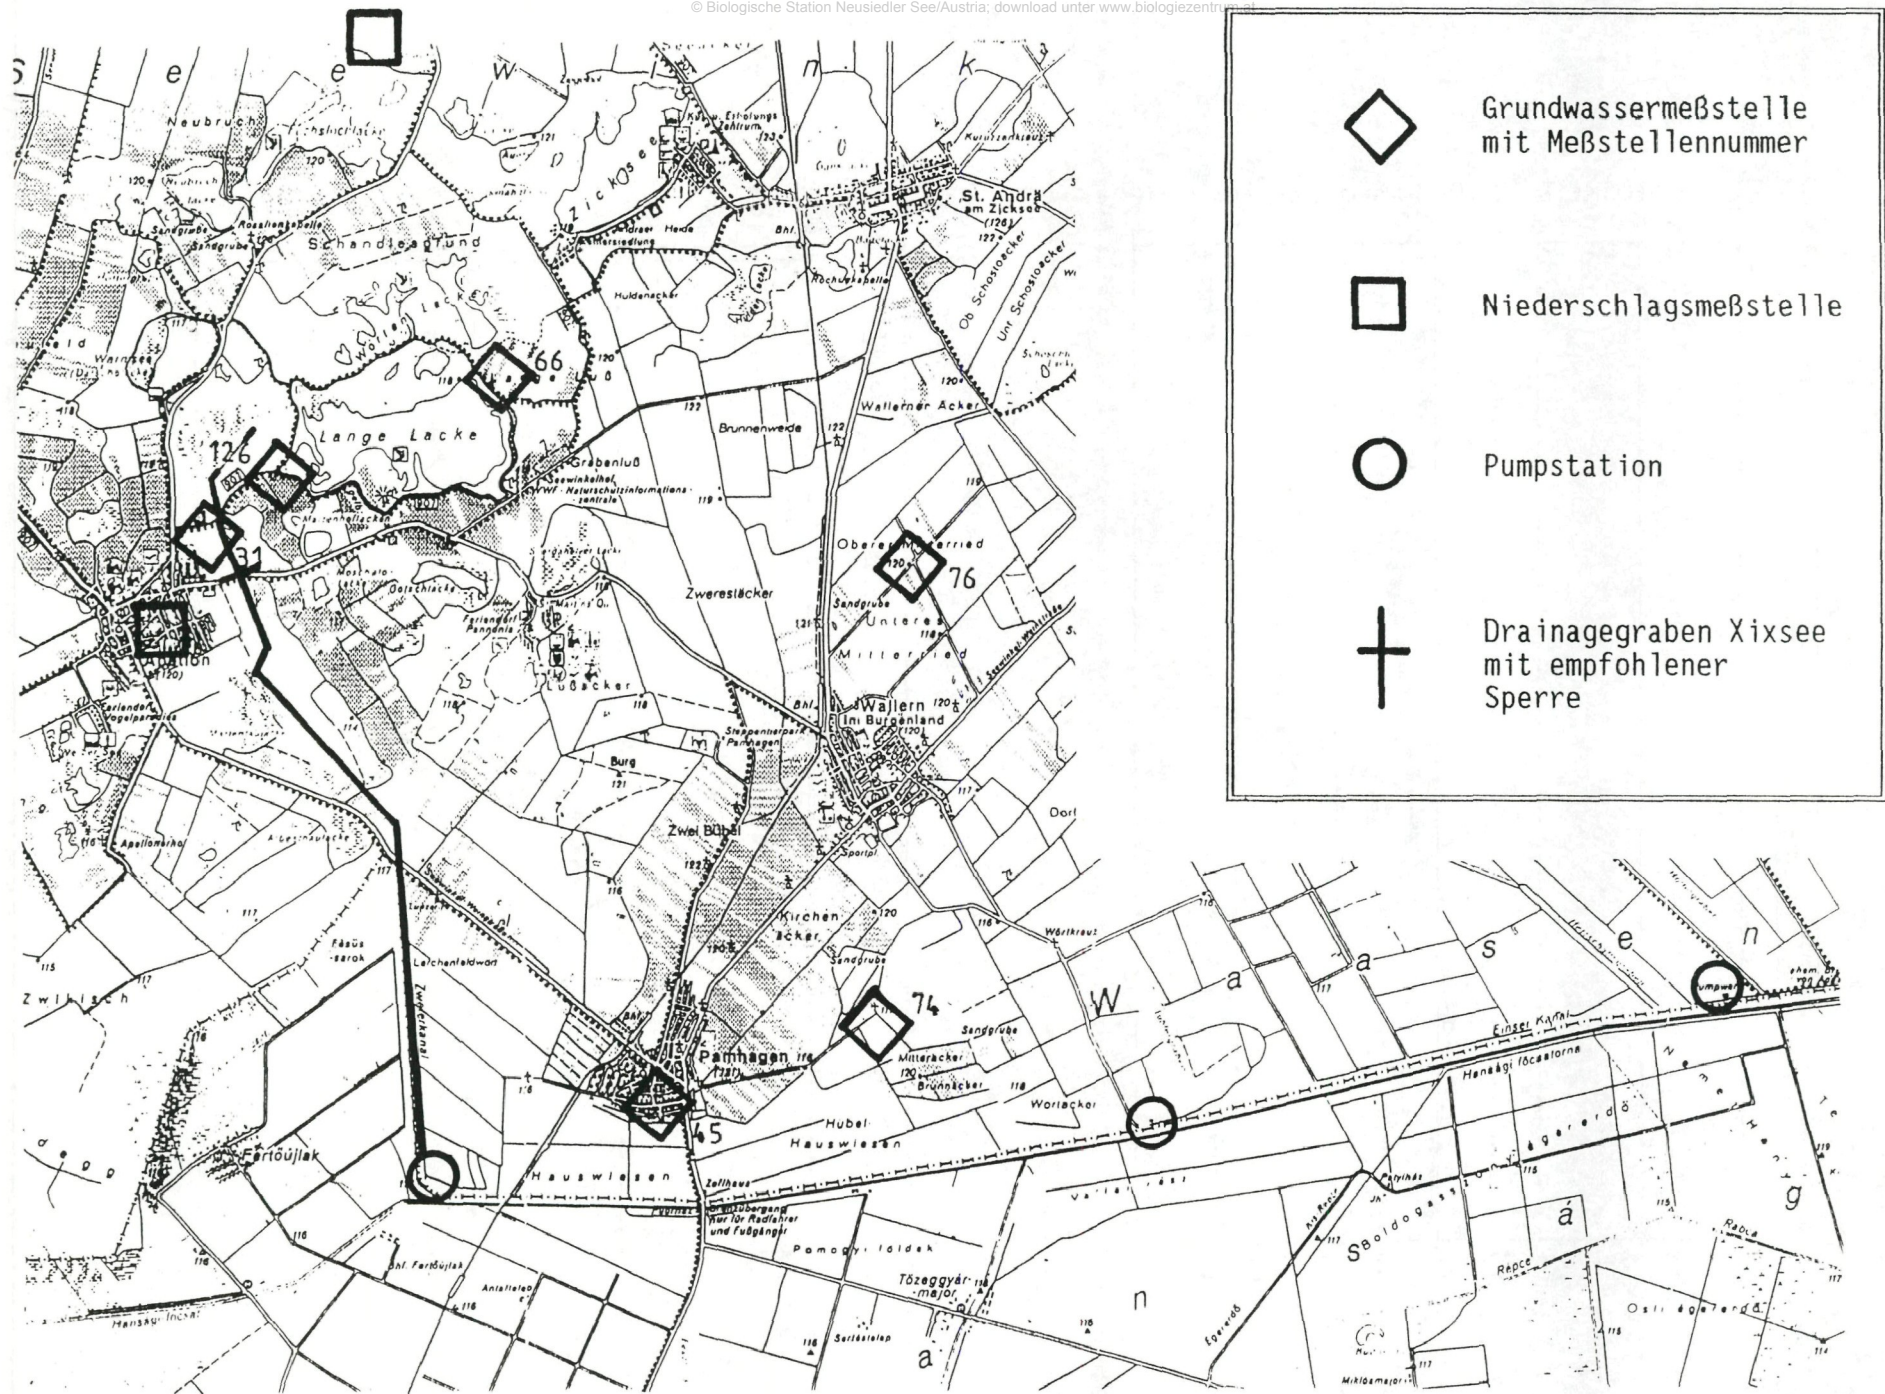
© Biologische Station Neusiedler See/Austria; download unter www.biologiezentrum.at

Grundwassermeßstelle mit Meßstellennummer

Niederschlagsmeßstelle

Pumpstation

Drainagegraben Xixsee mit empfohlener Sperre

S e e w i n k e l

Neubruch
Zicksee
St. Andrä am Zicksee
Schandleegrund
Wörten Lacke
Huldenacker
Ob Schostacker
Unt Schostacker
Warnsee
66
Lange Lacke
Brunnenweide
Wallerner Äcker
126
Grabenluß
Seewinkelhof
WWF Naturschutzinformationszentrale
31
Oberes Mitterried
76
Zweresäcker
Unteres Mitterried
Apetlon
Lußacker
Wallern im Burgenland
Burg
Zwei Bühel
Apetlonerhof
Kirchenäcker
Lerchenfeldwart
Zwitkkanal
Zwikisch
74
Pamhagen
Mitteräcker
Brunnäcker
Wortäcker
Hubel
Hauswiesen
45
Hauswiesen
Fertőújlak
Einser Kanal
W a a s e n
Pumpwerk
Hanság főcsatorna
Boldogasszony-ágererdő
Han
Pamogyi földek
Tőzeggyár-major
Rábca
Hansági Inosai
n
a
g
á